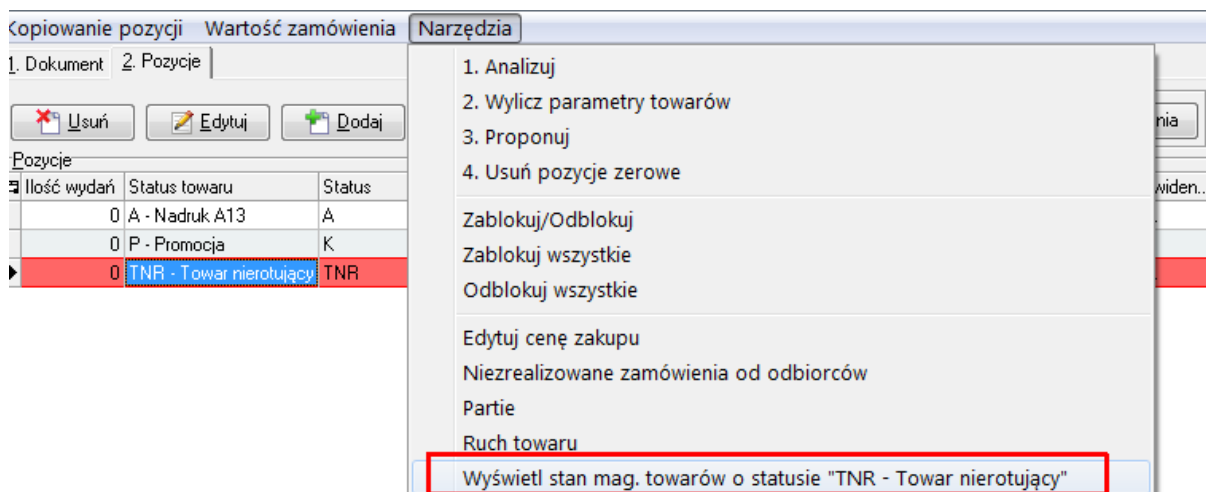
Kopiowanie pozycji Wartość zamówienia Narzędzia

1. Dokument 2. Pozycje

Usuń Edytuj Dodaj

nia

Pozycje

| Ilość wydań | Status towaru | Status |
|---|---|---|
| 0 | A - Nadruk A13 | A |
| 0 | P - Promocja | K |
| 0 | TNR - Towar nierotujący | TNR |

widen...

1. Analizuj
2. Wylicz parametry towarów
3. Proponuj
4. Usuń pozycje zerowe

Zablokuj/Odblokuj
Zablokuj wszystkie
Odblokuj wszystkie

Edytuj cenę zakupu
Niezrealizowane zamówienia od odbiorców
Partie
Ruch towaru
Wyświetl stan mag. towarów o statusie "TNR - Towar nierotujący"